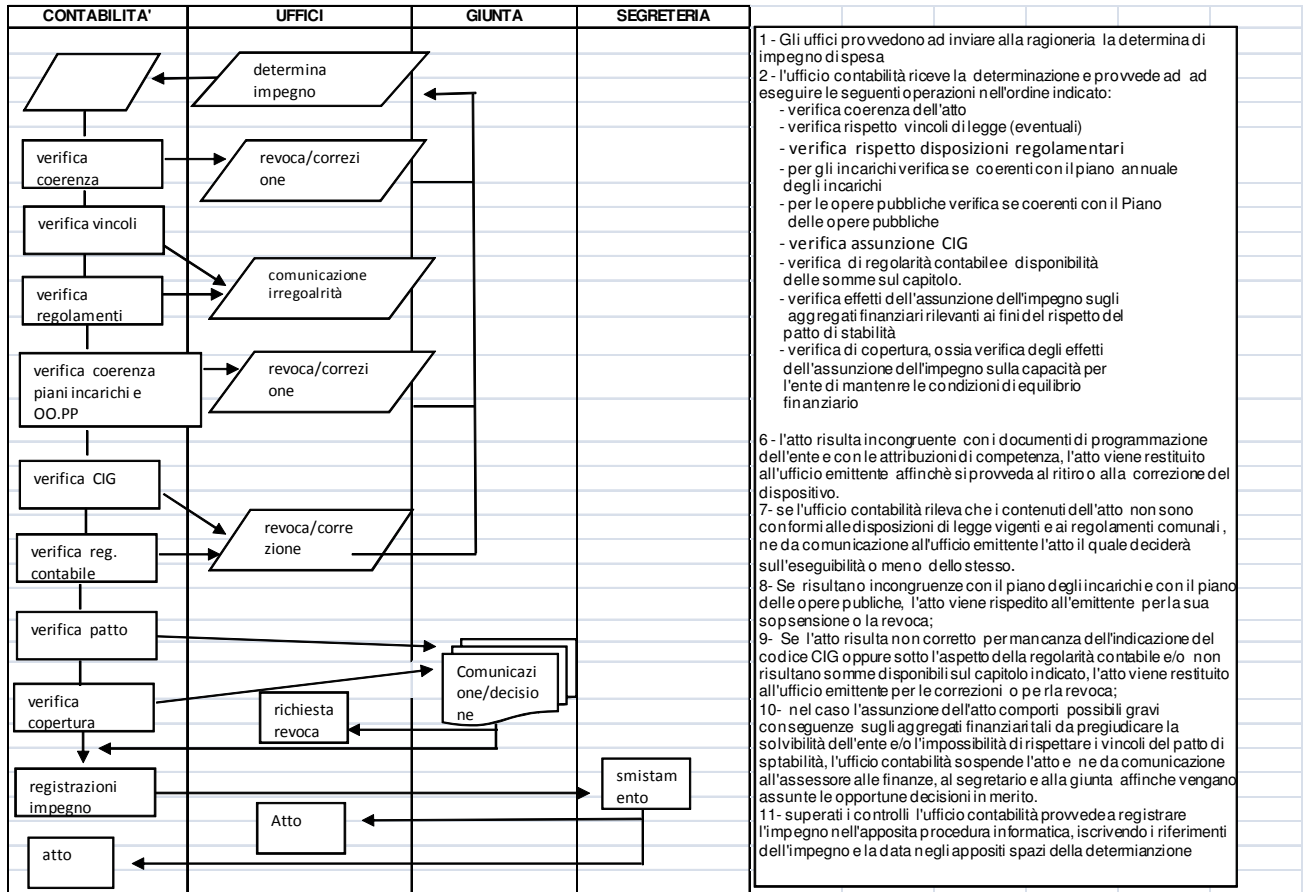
| CONTABILITA' | UFFICI | GIUNTA | SEGRETERIA |
|---|---|---|---|

determina impegno

verifica coerenza

revoca/correzi one

verifica vincoli

comunicazione irregoalrità

verifica regolamenti

verifica coerenza piani incarichi e OO.PP

revoca/correzi one

verifica CIG

revoca/corre zione

verifica reg. contabile

verifica patto

Comunicazi one/decisio ne

verifica copertura

richiesta revoca

registrazioni impegno

smistam ento

Atto

atto

1 - Gli uffici provvedono ad inviare alla ragioneria la determina di impegno di spesa
2 - l'ufficio contabilità riceve la determinazione e provvede ad ad eseguire le seguenti operazioni nell'ordine indicato:
- verifica coerenza dell'atto
- verifica rispetto vincoli di legge (eventuali)
- verifica rispetto disposizioni regolamentari
- per gli incarichi verifica se coerenti con il piano annuale degli incarichi
- per le opere pubbliche verifica se coerenti con il Piano delle opere pubbliche
- verifica assunzione CIG
- verifica di regolarità contabile e disponibilità delle somme sul capitolo.
- verifica effetti dell'assunzione dell'impegno sugli aggregati finanziari rilevanti ai fini del rispetto del patto di stabilità
- verifica di copertura, ossia verifica degli effetti dell'assunzione dell'impegno sulla capacità per l'ente di mantenere le condizioni di equilibrio finanziario

6 - l'atto risulta incongruente con i documenti di programmazione dell'ente e con le attribuzioni di competenza, l'atto viene restituito all'ufficio emittente affinchè si provveda al ritiro o alla correzione del dispositivo.
7- se l'ufficio contabilità rileva che i contenuti dell'atto non sono conformi alle disposizioni di legge vigenti e ai regolamenti comunali , ne da comunicazione all'ufficio emittente l'atto il quale deciderà sull'eseguibilità o meno dello stesso.
8- Se risultano incongruenze con il piano degli incarichi e con il piano delle opere publiche, l'atto viene rispedito all'emittente per la sua sopsensione o la revoca;
9- Se l'atto risulta non corretto per mancanza dell'indicazione del codice CIG oppure sotto l'aspetto della regolarità contabile e/o non risultano somme disponibili sul capitolo indicato, l'atto viene restituito all'ufficio emittente per le correzioni o per la revoca;
10- nel caso l'assunzione dell'atto comporti possibili gravi conseguenze sugli aggregati finanziari tali da pregiudicare la solvibilità dell'ente e/o l'impossibilità di rispettare i vincoli del patto di sptabilità, l'ufficio contabilità sospende l'atto e ne da comunicazione all'assessore alle finanze, al segretario e alla giunta affinche vengano assunte le opportune decisioni in merito.
11- superati i controlli l'ufficio contabilità provvede a registrare l'impegno nell'apposita procedura informatica, iscrivendo i riferimenti dell'impegno e la data negli appositi spazi della determianzione